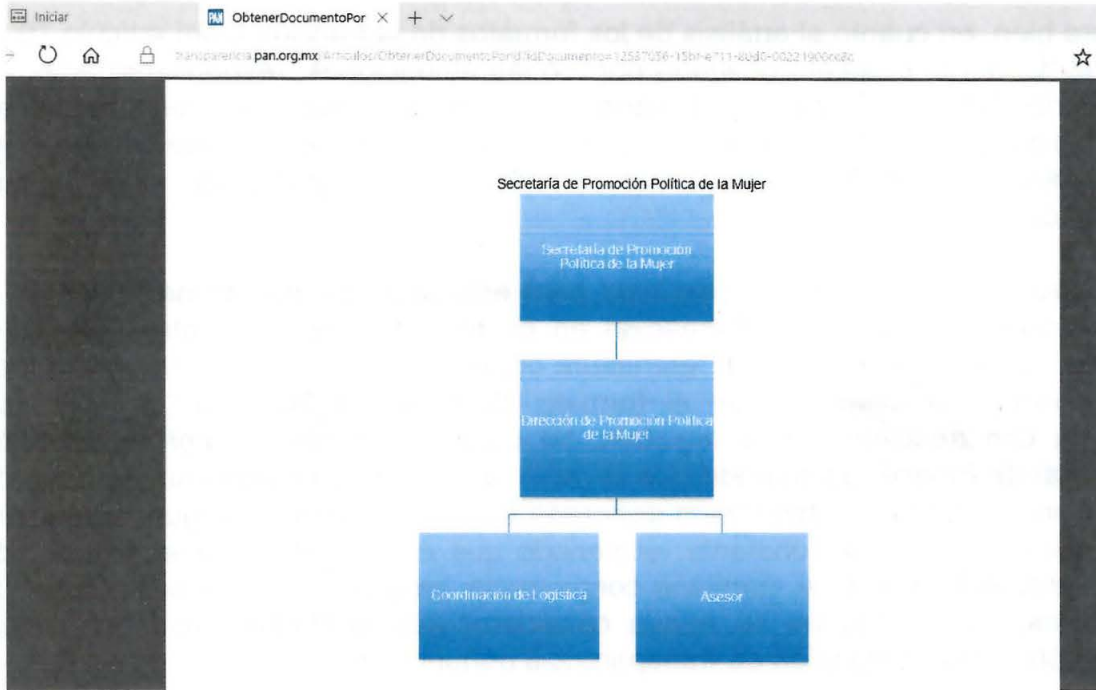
Iniciar

PAN ObtenerDocumentoPor × +

transparencia.pan.org.mx/Articulos/ObtenerDocumentoPorId?idDocumento=12537056-15bf-e711-80d0-00221900ccbc

Secretaría de Promoción Política de la Mujer

Secretaría de Promoción Política de la Mujer

Dirección de Promoción Política de la Mujer

Coordinación de Logística

Asesor